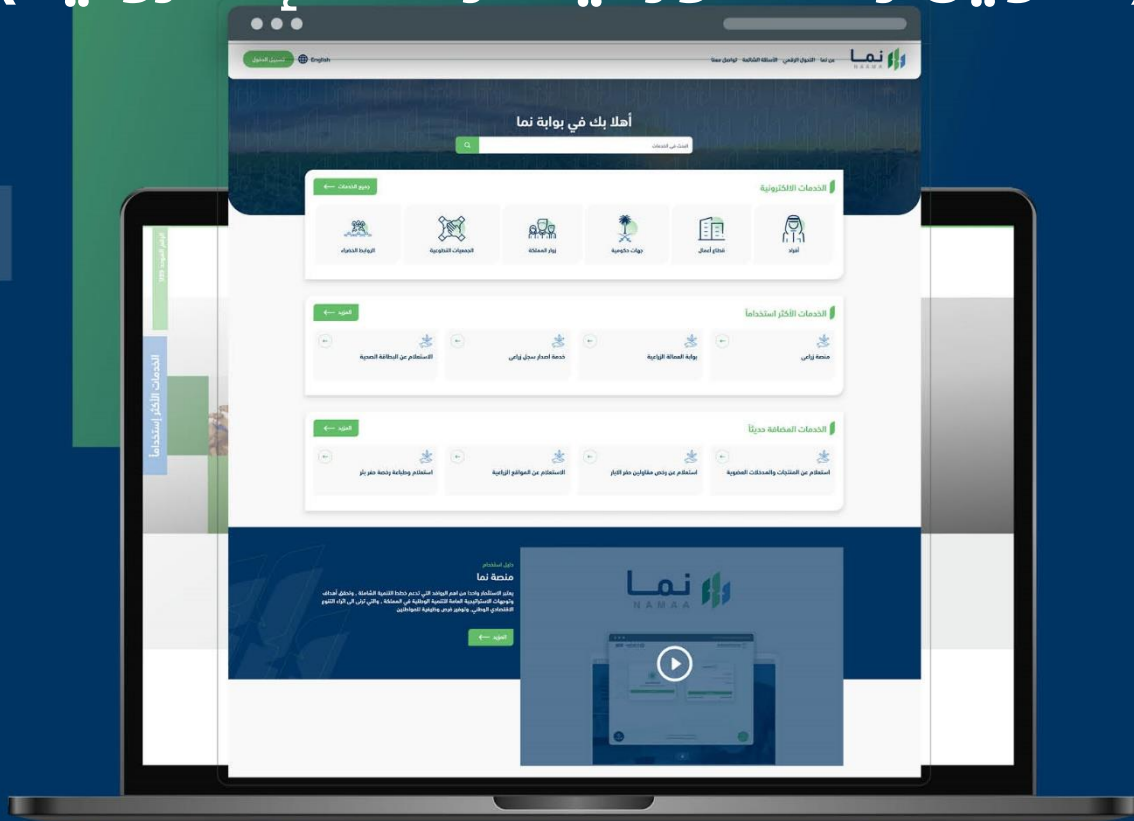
نما NAMAA
عن نما · التحول الرقمي · الأسئلة الشائعة · تواصل معنا
English
تسجيل الدخول

أهلا بك في بوابة نما
ابحث في الخدمات

الخدمات الالكترونية
جميع الخدمات
أفراد
قطاع أعمال
جهات حكومية
زوار المملكة
الجمعيات التطوعية
الروابط الخضراء

الخدمات الأكثر استخداماً
المزيد
منصة زراعي
بوابة العمالة الزراعية
خدمة اصدار سجل زراعي
الاستعلام عن البطاقة الصحية

الخدمات المضافة حديثاً
المزيد
استعلام عن المنتجات والمدخلات العضوية
استعلام عن رخص مقاولين حفر الابار
الاستعلام عن المواقع الزراعية
استعلام وطباعة رخصة حفر بئر

دليل استخدام
منصة نما
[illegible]
المزيد

نما NAMAA

الخدمات الأكثر استخداماً